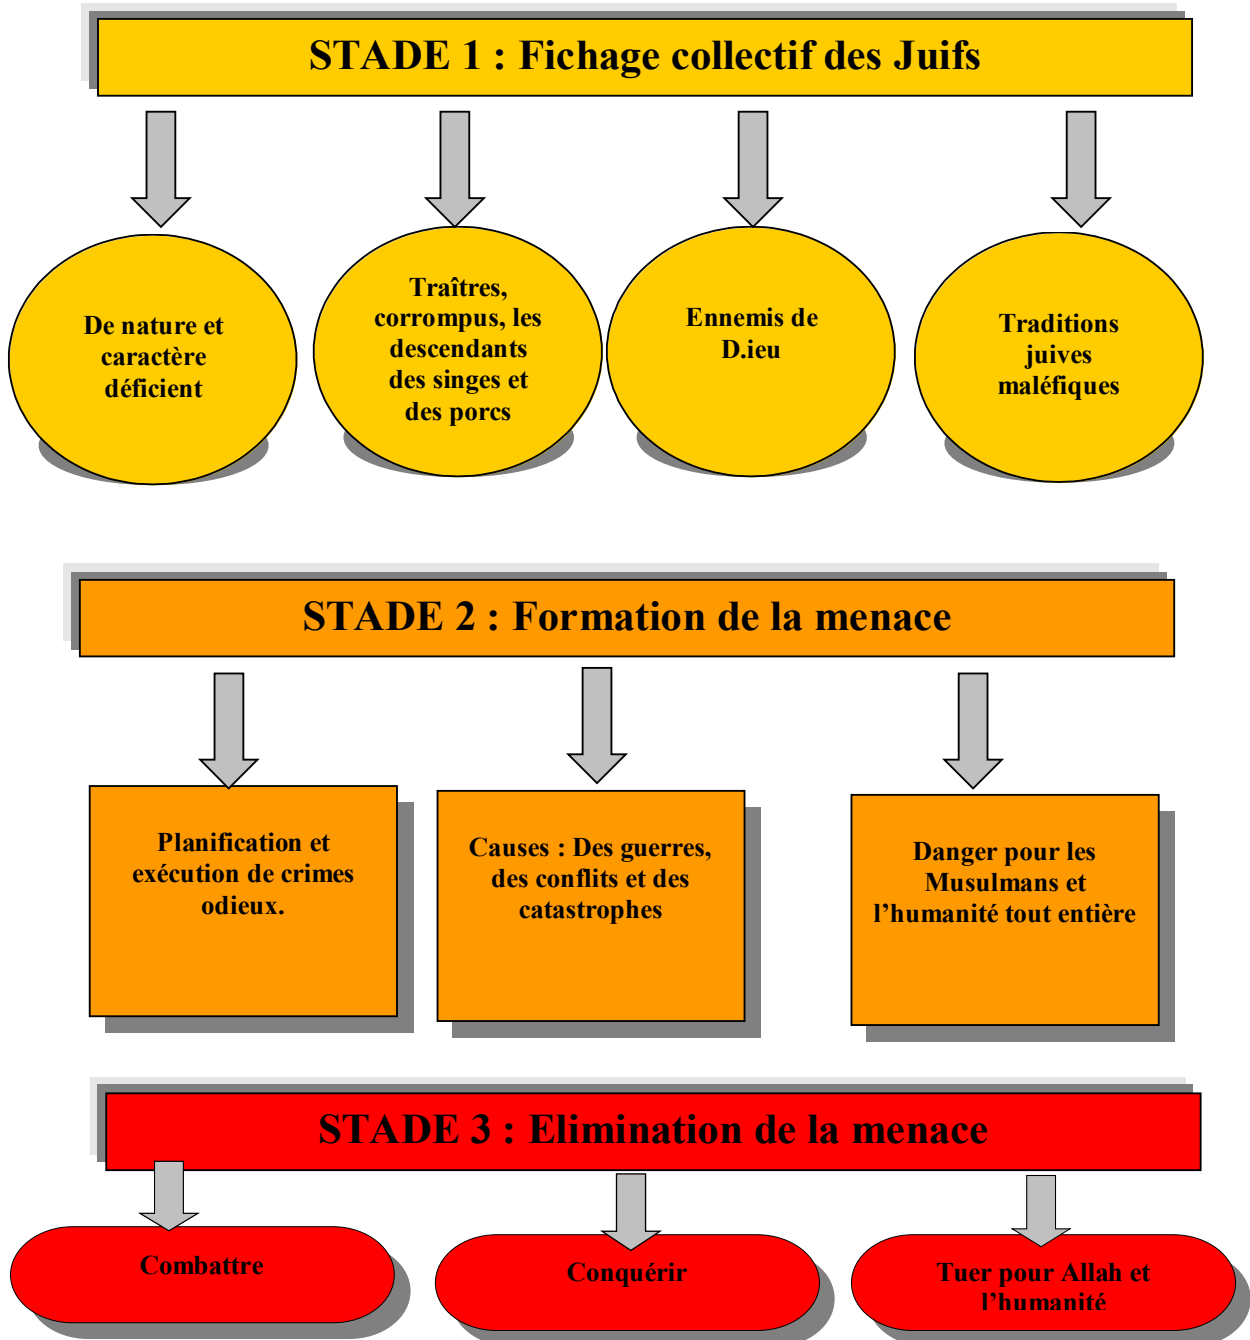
STADE 1 : Fichage collectif des Juifs

De nature et caractère déficient

Traîtres, corrompus, les descendants des singes et des porcs

Ennemis de D.ieu

Traditions juives maléfiques

STADE 2 : Formation de la menace

Planification et exécution de crimes odieux.

Causes : Des guerres, des conflits et des catastrophes

Danger pour les Musulmans et l'humanité tout entière

STADE 3 : Elimination de la menace

Combattre

Conquérir

Tuer pour Allah et l'humanité